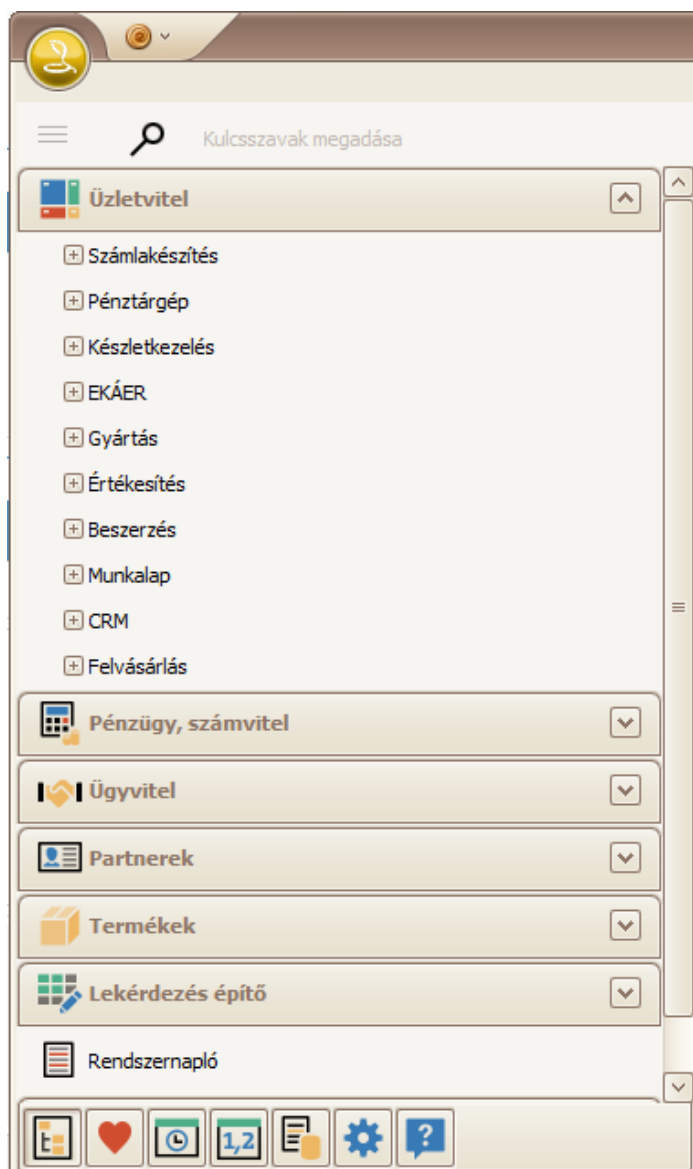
Kulcsszavak megadása

Üzletvitel

Számlakészítés

Pénztárgép

Készletkezelés

EKÁER

Gyártás

Értékesítés

Beszerzés

Munkalap

CRM

Felvásárlás

Pénzügy, számvitel

Ügyvitel

Partnerek

Termékek

Lekérdezés építő

Rendszernapló

1,2